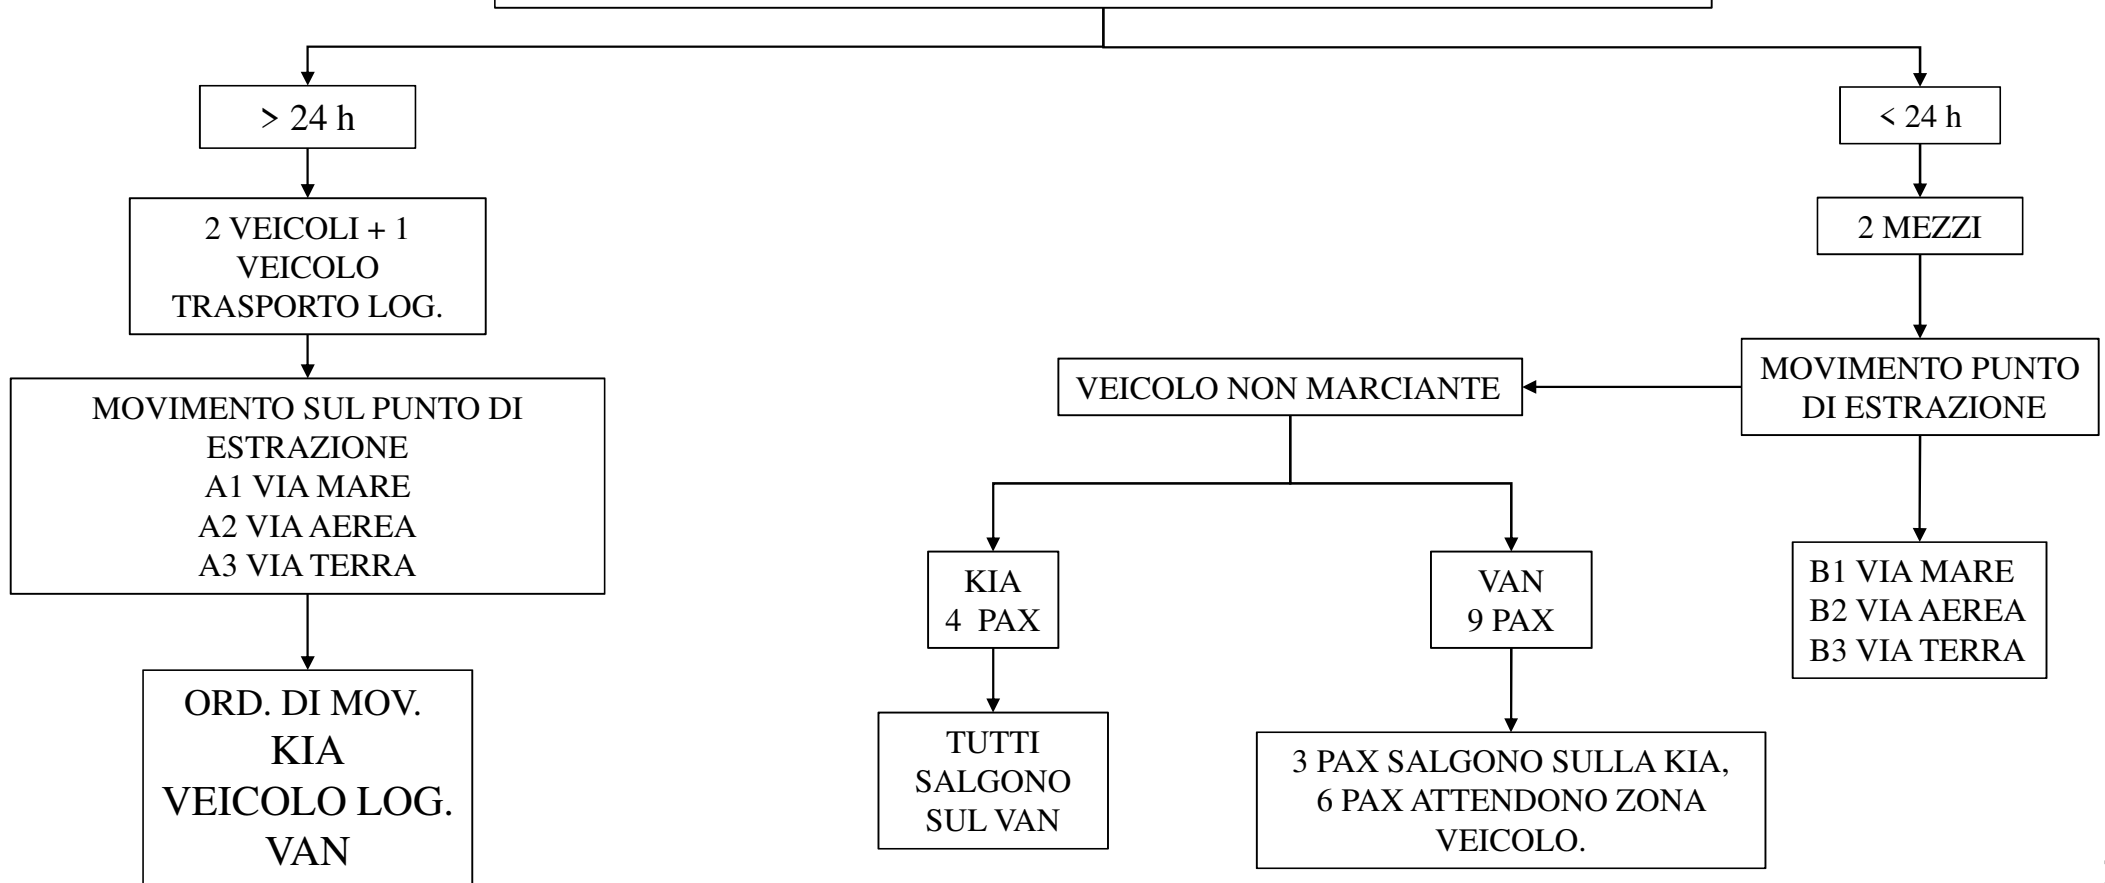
> 24 h

2 VEICOLI + 1 VEICOLO TRASPORTO LOG.

MOVIMENTO SUL PUNTO DI ESTRAZIONE
A1 VIA MARE
A2 VIA AEREA
A3 VIA TERRA

ORD. DI MOV.
KIA
VEICOLO LOG.
VAN

< 24 h

2 MEZZI

MOVIMENTO PUNTO DI ESTRAZIONE

VEICOLO NON MARCIANTE

KIA
4 PAX

TUTTI SALGONO SUL VAN

VAN
9 PAX

3 PAX SALGONO SULLA KIA, 6 PAX ATTENDONO ZONA VEICOLO.

B1 VIA MARE
B2 VIA AEREA
B3 VIA TERRA